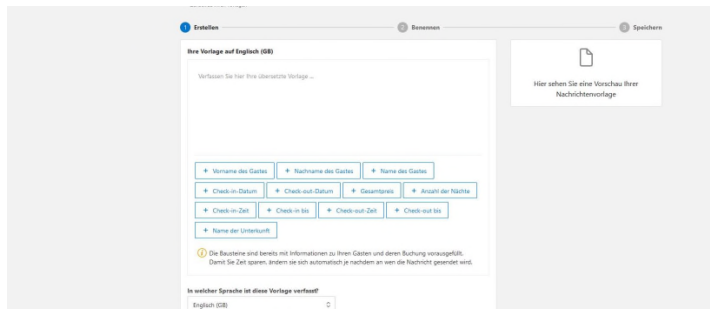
1 Erstellen
2 Benennen
3 Speichern

Ihre Vorlage auf Englisch (GB)

Verfassen Sie hier Ihre übersetzte Vorlage ...

+ Vorname des Gastes
+ Nachname des Gastes
+ Name des Gastes
+ Check-in-Datum
+ Check-out-Datum
+ Gesamtpreis
+ Anzahl der Nächte
+ Check-in-Zeit
+ Check-in bis
+ Check-out-Zeit
+ Check-out bis
+ Name der Unterkunft

Die Bausteine sind bereits mit Informationen zu Ihren Gästen und deren Buchung vorausgefüllt. Damit Sie Zeit sparen, ändern sie sich automatisch je nachdem an wen die Nachricht gesendet wird.

In welcher Sprache ist diese Vorlage verfasst?

Englisch (GB)

Hier sehen Sie eine Vorschau Ihrer Nachrichtenvorlage